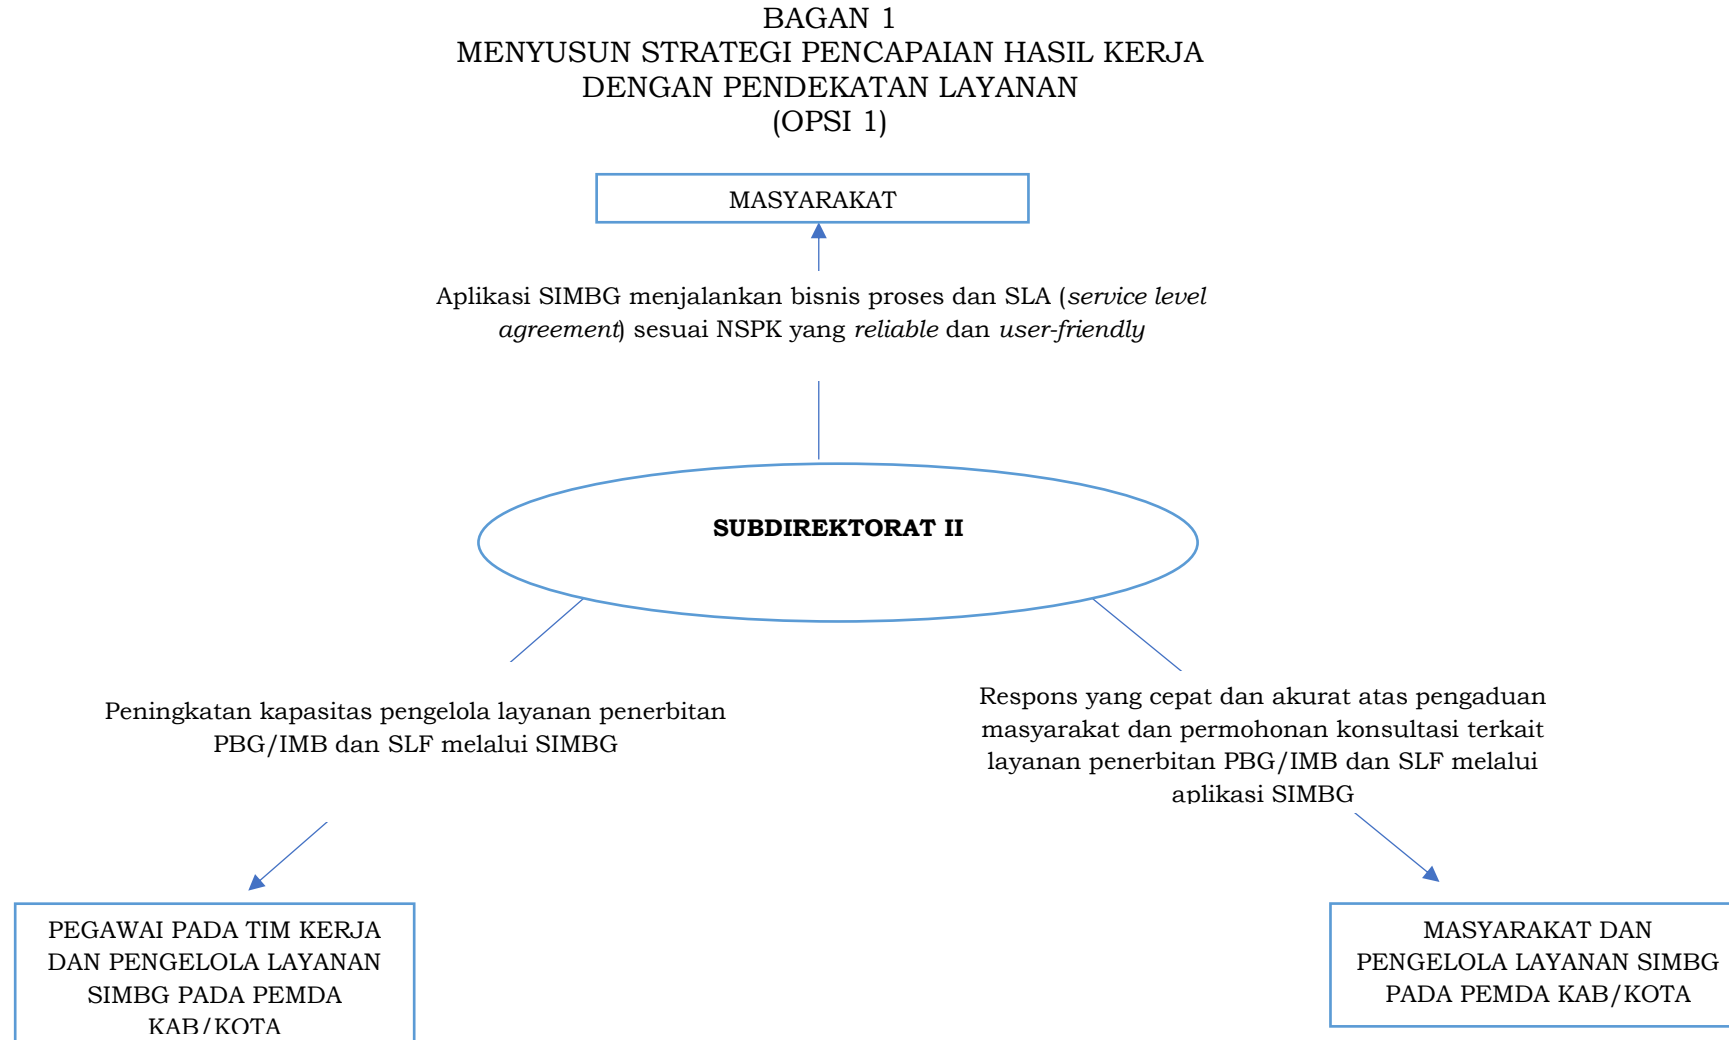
BAGAN 1
MENYUSUN STRATEGI PENCAPAIAN HASIL KERJA
DENGAN PENDEKATAN LAYANAN
(OPSI 1)

MASYARAKAT

Aplikasi SIMBG menjalankan bisnis proses dan SLA (*service level agreement*) sesuai NSPK yang *reliable* dan *user-friendly*

**SUBDIREKTORAT II**

Peningkatan kapasitas pengelola layanan penerbitan PBG/IMB dan SLF melalui SIMBG

Respons yang cepat dan akurat atas pengaduan masyarakat dan permohonan konsultasi terkait layanan penerbitan PBG/IMB dan SLF melalui aplikasi SIMBG

PEGAWAI PADA TIM KERJA DAN PENGELOLA LAYANAN SIMBG PADA PEMDA KAB/KOTA

MASYARAKAT DAN PENGELOLA LAYANAN SIMBG PADA PEMDA KAB/KOTA